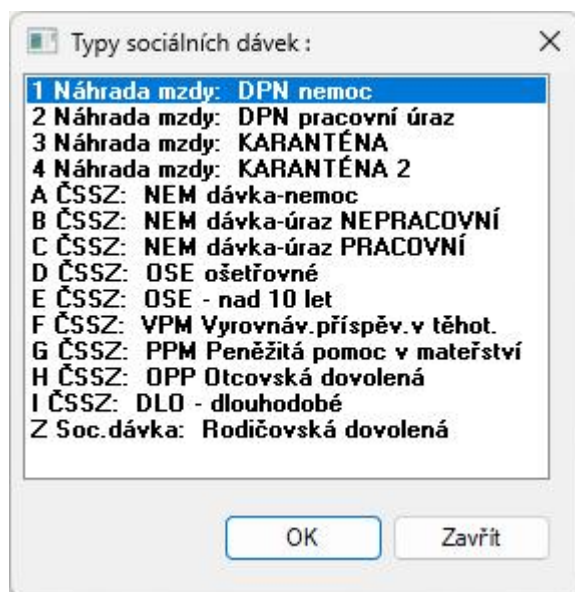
Typy sociálních dávek :

1 Náhrada mzdy: DPN nemoc
2 Náhrada mzdy: DPN pracovní úraz
3 Náhrada mzdy: KARANTÉNA
4 Náhrada mzdy: KARANTÉNA 2
A ČSSZ: NEM dávka-nemoc
B ČSSZ: NEM dávka-úraz NEPRACOVNÍ
C ČSSZ: NEM dávka-úraz PRACOVNÍ
D ČSSZ: OSE ošetřovné
E ČSSZ: OSE - nad 10 let
F ČSSZ: VPM Vyrovnáv.příspěv.v těhot.
G ČSSZ: PPM Peněžitá pomoc v mateřství
H ČSSZ: OPP Otcovská dovolená
I ČSSZ: DLO - dlouhodobé
Z Soc.dávka: Rodičovská dovolená

OK
Zavřít